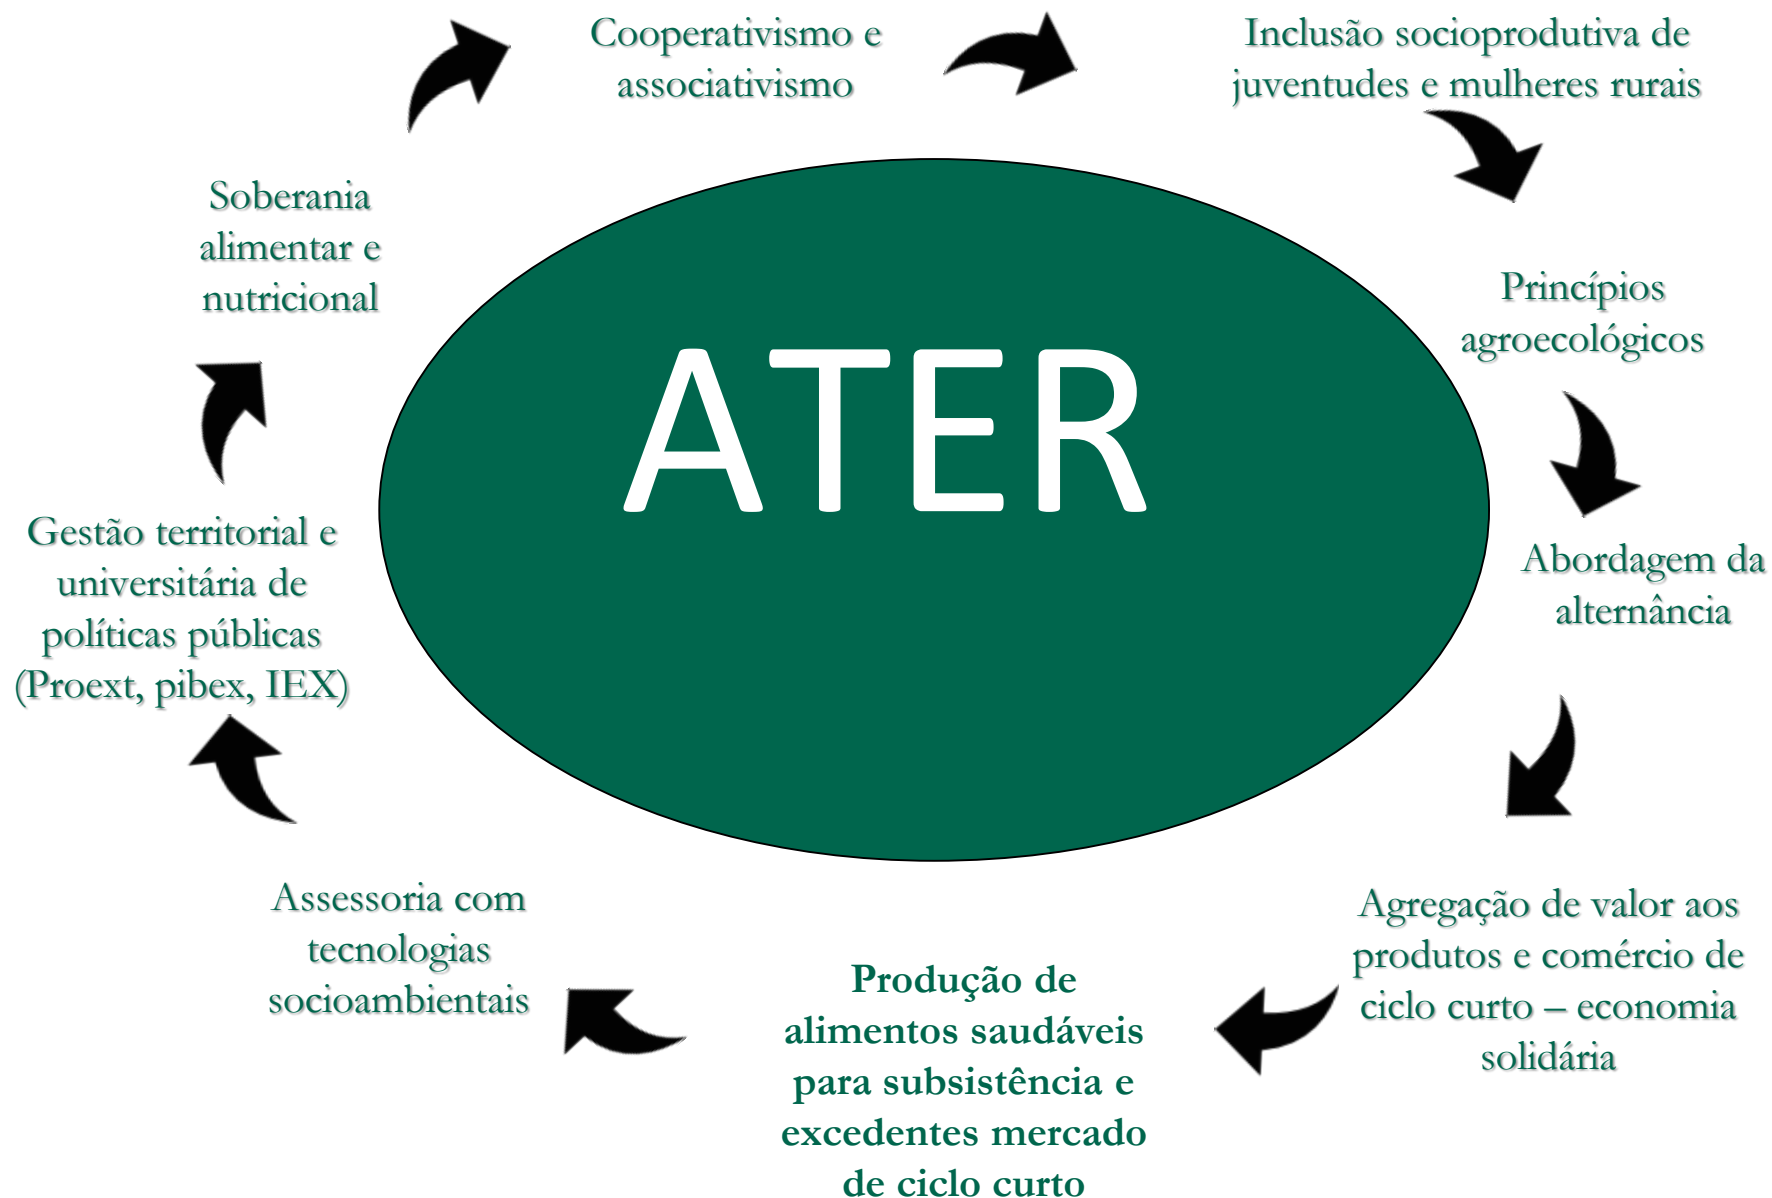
Cooperativismo e associativismo

Inclusão socioprodutiva de juventudes e mulheres rurais

Princípios agroecológicos

Abordagem da alternância

Agregação de valor aos produtos e comércio de ciclo curto – economia solidária

Produção de alimentos saudáveis para subsistência e excedentes mercado de ciclo curto

Assessoria com tecnologias socioambientais

Gestão territorial e universitária de políticas públicas (Proext, pibex, IEX)

Soberania alimentar e nutricional

ATER